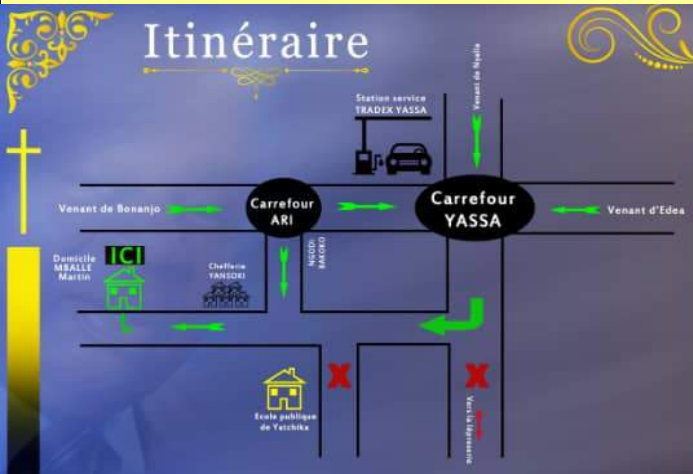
Itinéraire

Station service TRADEX YASSA

Venant de Nyalla

Venant de Bonanjo

Carrefour ARI

Carrefour YASSA

Venant d'Edea

ICI

Domicile MBALLE Martin

Chefferie YANSOKI

NGODI BAKOKO

Ecole publique de Yatchika

Vers la léproserie